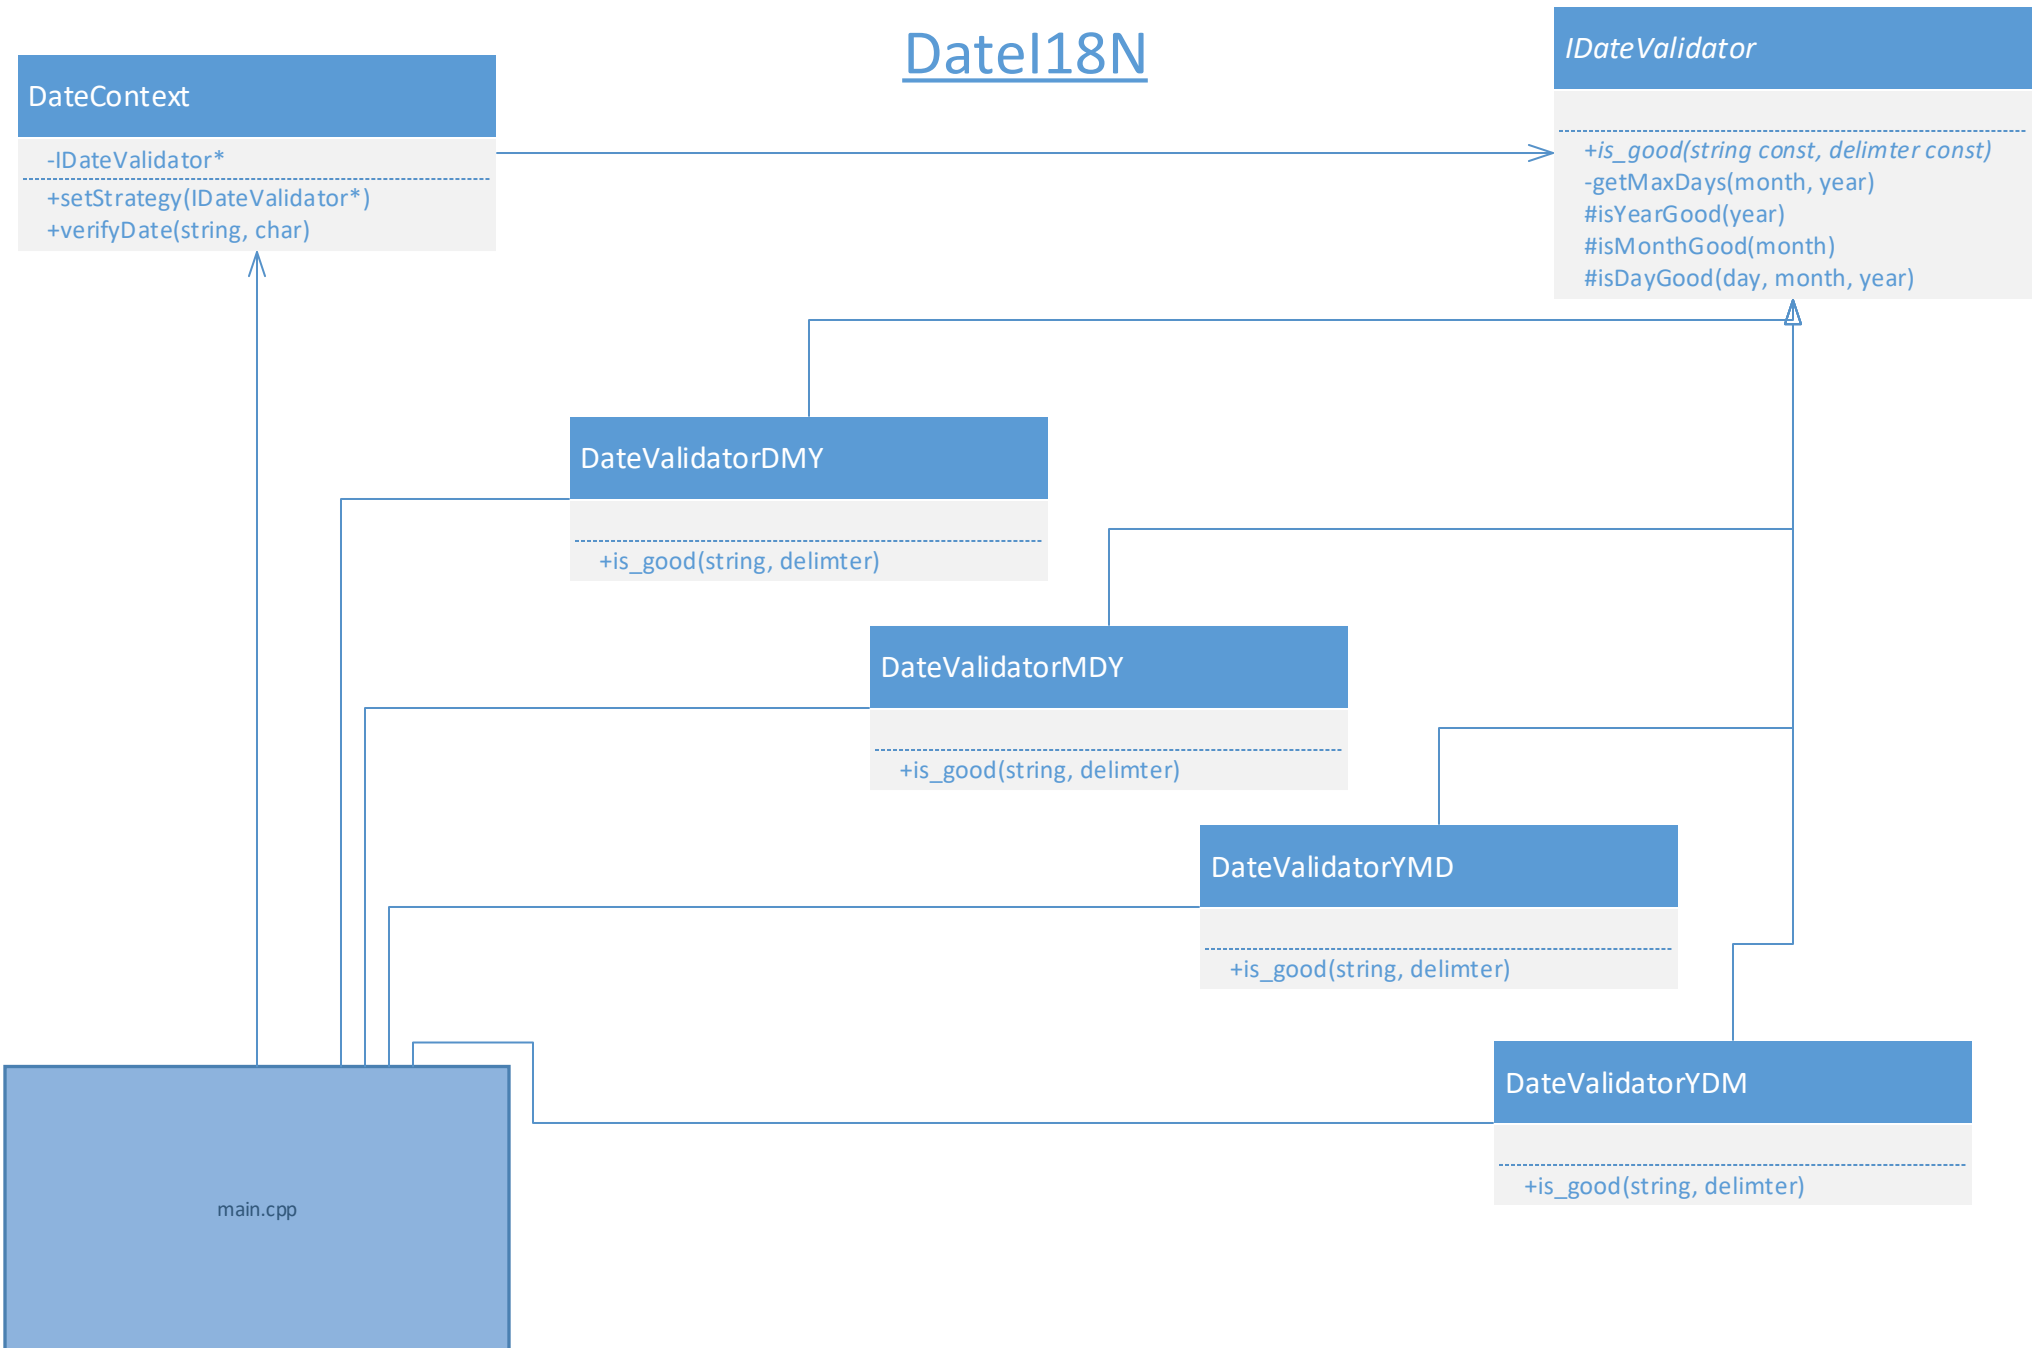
DateI18N

DateContext

-IDateValidator*

+setStrategy(IDateValidator*)
+verifyDate(string, char)

IDateValidator

+is_good(string const, delimter const)
-getMaxDays(month, year)
#isYearGood(year)
#isMonthGood(month)
#isDayGood(day, month, year)

DateValidatorDMY

+is_good(string, delimter)

DateValidatorMDY

+is_good(string, delimter)

DateValidatorYMD

+is_good(string, delimter)

DateValidatorYDM

+is_good(string, delimter)

main.cpp